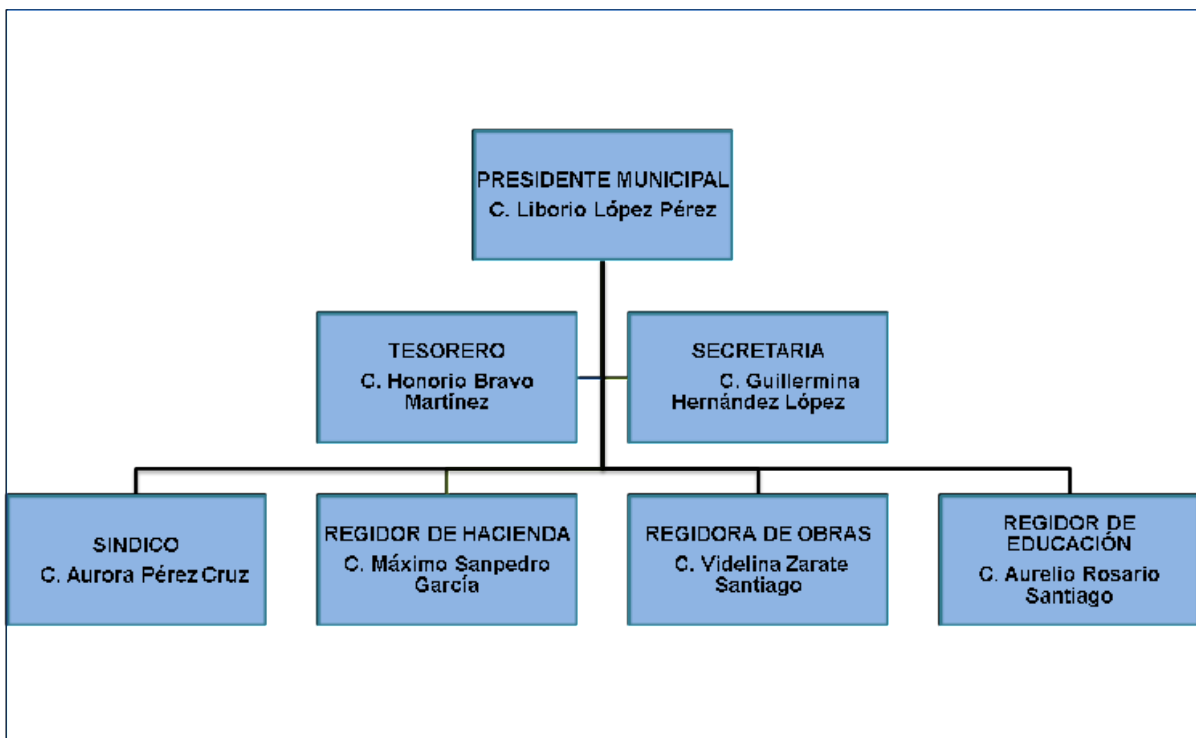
PRESIDENTE MUNICIPAL
C. Liborio López Pérez

TESORERO
C. Honorio Bravo Martínez

SECRETARIA
C. Guillermina Hernández López

SINDICO
C. Aurora Pérez Cruz

REGIDOR DE HACIENDA
C. Máximo Sanpedro García

REGIDORA DE OBRAS
C. Videlina Zarate Santiago

REGIDOR DE EDUCACIÓN
C. Aurelio Rosario Santiago